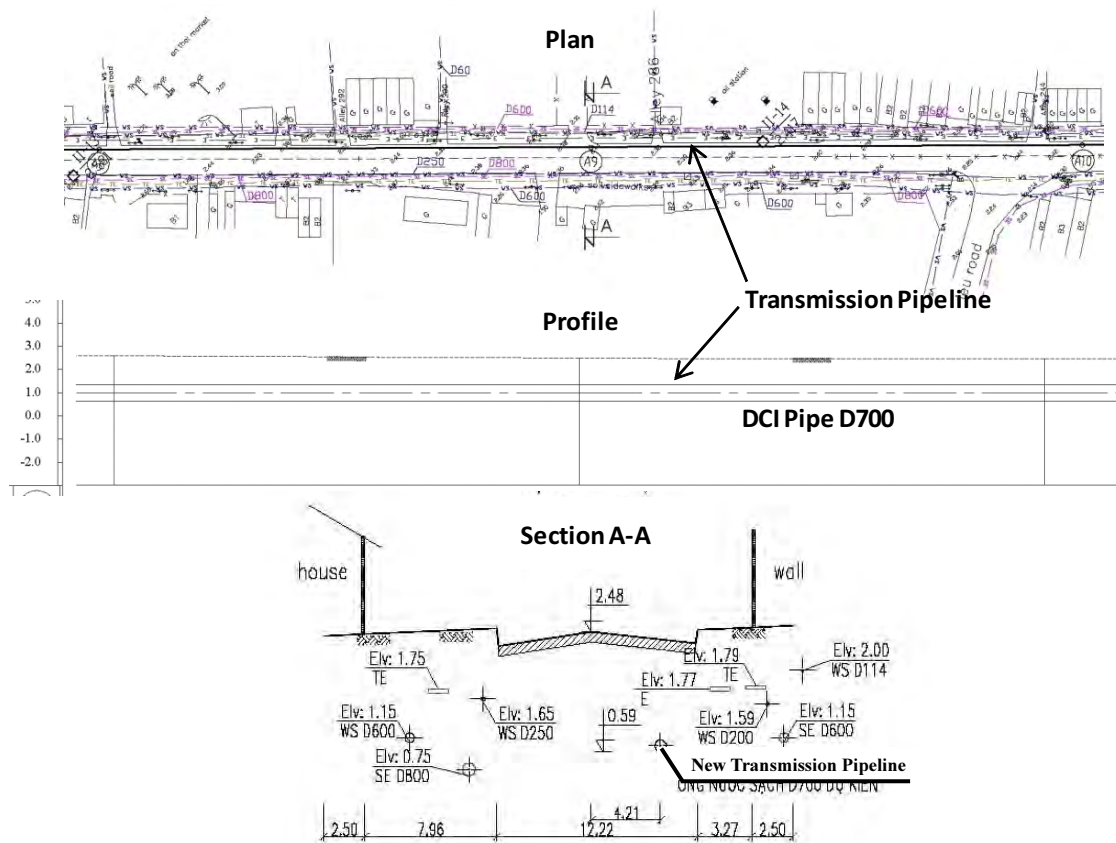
Plan

D60

A

D114

Alley 286

D600

D250

D800

A9

A10

D600

D800

D600

D600

Transmission Pipeline

Profile

4.0
3.0
2.0
1.0
0.0
-1.0
-2.0

DCI Pipe D700

Section A-A

house

wall

2.48

Elv: 1.75
TE

Elv: 1.79
TE

Elv: 2.00
WS D114

Elv: 1.77
E

Elv: 1.15
WS D600

Elv: 1.65
WS D250

0.59

Elv: 1.59
WS D200

Elv: 1.15
SE D600

Elv: 0.75
SE D800

New Transmission Pipeline

ONG NUOC SACH D700 DU KIEN

2.50 | 7.96 | 12.22 | 4.21 | 3.27 | 2.50